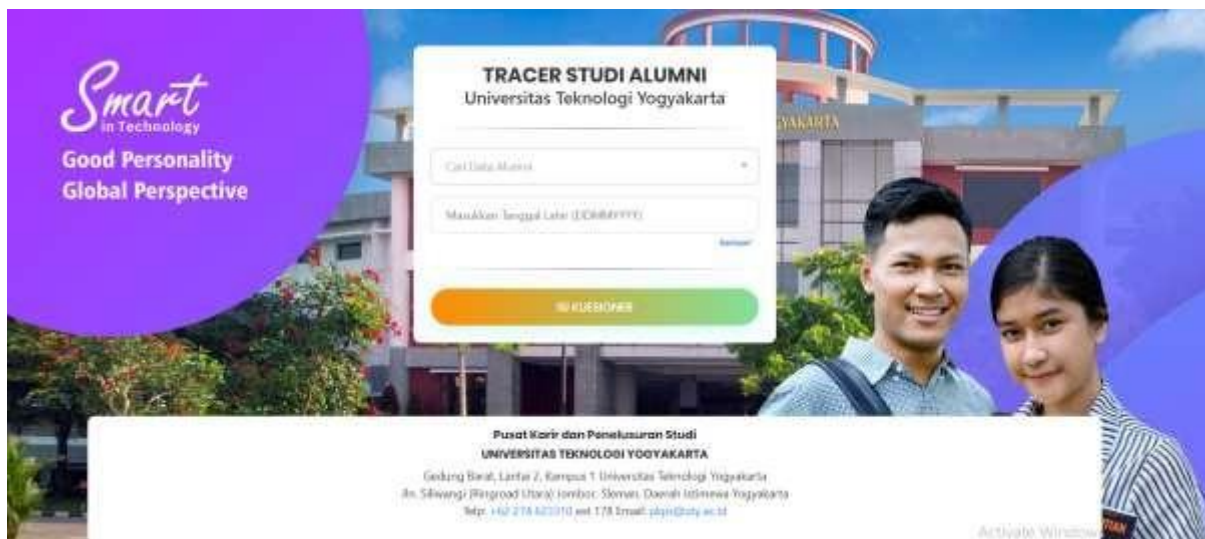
Smart
in Technology
Good Personality
Global Perspective

YAKARTA

TRACER STUDI ALUMNI
Universitas Teknologi Yogyakarta

Cari Data Alumni

Masukkan Tanggal Lahir (DDMMYYYY)

Kembali

ISI KUESIONER

Pusat Karir dan Penelusuran Studi
UNIVERSITAS TEKNOLOGI YOGYAKARTA
Gedung Barat, Lantai 2, Kampus 1 Universitas Teknologi Yogyakarta
Jln. Siliwangi (Ringroad Utara) Jombor, Sleman, Daerah Istimewa Yogyakarta
Telp: +62 274 623310 ext 178 Email: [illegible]@uty.ac.id

Activate Windows